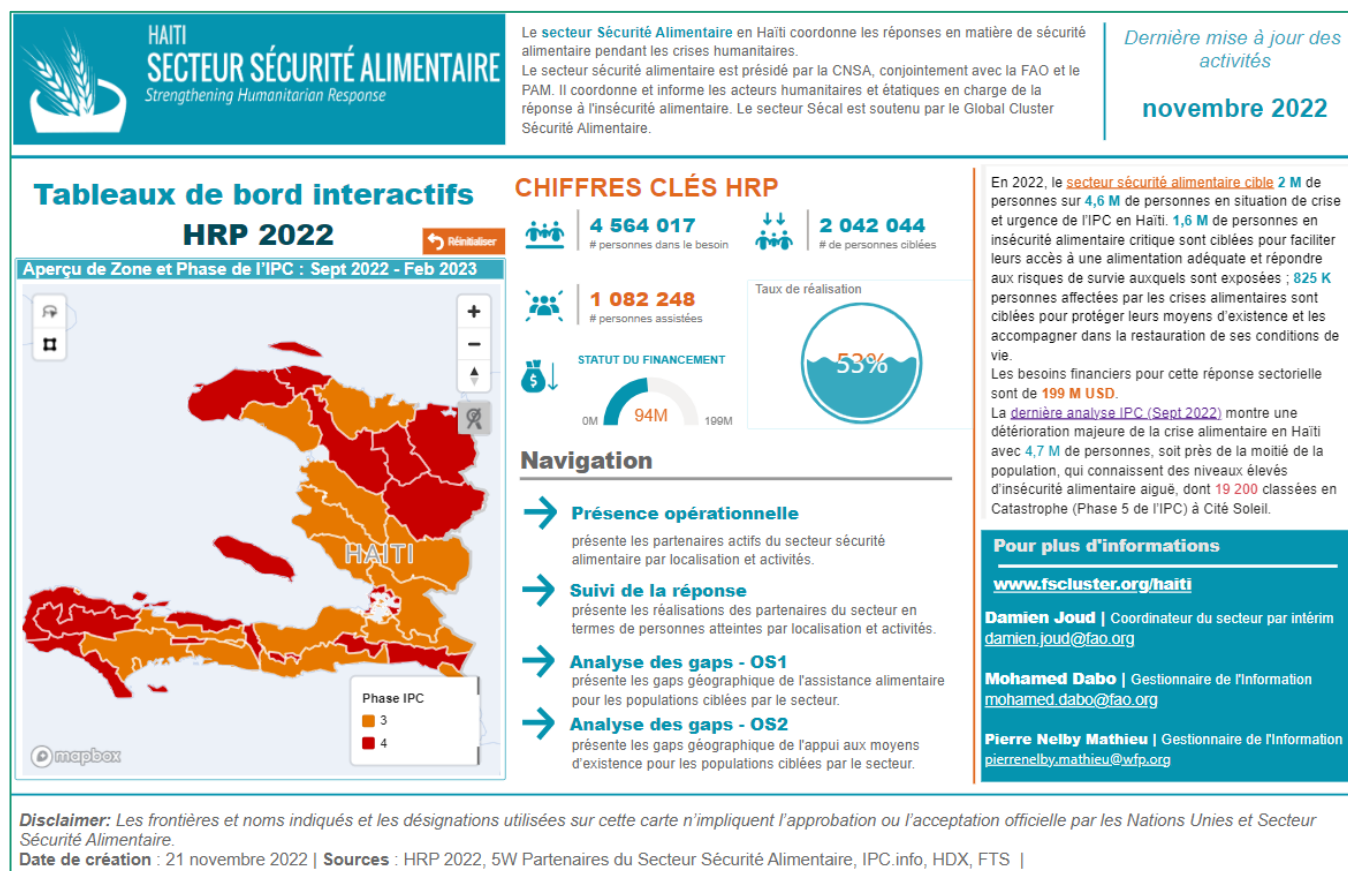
HAITI
SECTEUR SÉCURITÉ ALIMENTAIRE
Strengthening Humanitarian Response

Le secteur Sécurité Alimentaire en Haïti coordonne les réponses en matière de sécurité alimentaire pendant les crises humanitaires.
Le secteur sécurité alimentaire est présidé par la CNSA, conjointement avec la FAO et le PAM. Il coordonne et informe les acteurs humanitaires et étatiques en charge de la réponse à l'insécurité alimentaire. Le secteur Sécal est soutenu par le Global Cluster Sécurité Alimentaire.

Dernière mise à jour des activités

novembre 2022

Tableaux de bord interactifs
HRP 2022

Réinitialiser

Aperçu de Zone et Phase de l'IPC : Sept 2022 - Feb 2023

HAITI

Phase IPC
3
4

mapbox

CHIFFRES CLÉS HRP

4 564 017
# personnes dans le besoin

2 042 044
# de personnes ciblées

1 082 248
# personnes assistées

Taux de réalisation

53%

STATUT DU FINANCEMENT

0M
94M
199M

Navigation

Présence opérationnelle
présente les partenaires actifs du secteur sécurité alimentaire par localisation et activités.

Suivi de la réponse
présente les réalisations des partenaires du secteur en termes de personnes atteintes par localisation et activités.

Analyse des gaps - OS1
présente les gaps géographique de l'assistance alimentaire pour les populations ciblées par le secteur.

Analyse des gaps - OS2
présente les gaps géographique de l'appui aux moyens d'existence pour les populations ciblées par le secteur.

En 2022, le secteur sécurité alimentaire cible 2 M de personnes sur 4,6 M de personnes en situation de crise et urgence de l'IPC en Haïti. 1,6 M de personnes en insécurité alimentaire critique sont ciblées pour faciliter leurs accès à une alimentation adéquate et répondre aux risques de survie auxquels sont exposées ; 825 K personnes affectées par les crises alimentaires sont ciblées pour protéger leurs moyens d'existence et les accompagner dans la restauration de ses conditions de vie.
Les besoins financiers pour cette réponse sectorielle sont de 199 M USD.
La dernière analyse IPC (Sept 2022) montre une détérioration majeure de la crise alimentaire en Haïti avec 4,7 M de personnes, soit près de la moitié de la population, qui connaissent des niveaux élevés d'insécurité alimentaire aiguë, dont 19 200 classées en Catastrophe (Phase 5 de l'IPC) à Cité Soleil.

Pour plus d'informations

www.fscluster.org/haiti

Damien Joud | Coordinateur du secteur par intérim
damien.joud@fao.org

Mohamed Dabo | Gestionnaire de l'Information
mohamed.dabo@fao.org

Pierre Nelby Mathieu | Gestionnaire de l'Information
pierrenelby.mathieu@wfp.org

Disclaimer: Les frontières et noms indiqués et les désignations utilisées sur cette carte n'impliquent l'approbation ou l'acceptation officielle par les Nations Unies et Secteur Sécurité Alimentaire.
Date de création : 21 novembre 2022 | Sources : HRP 2022, 5W Partenaires du Secteur Sécurité Alimentaire, IPC.info, HDX, FTS |